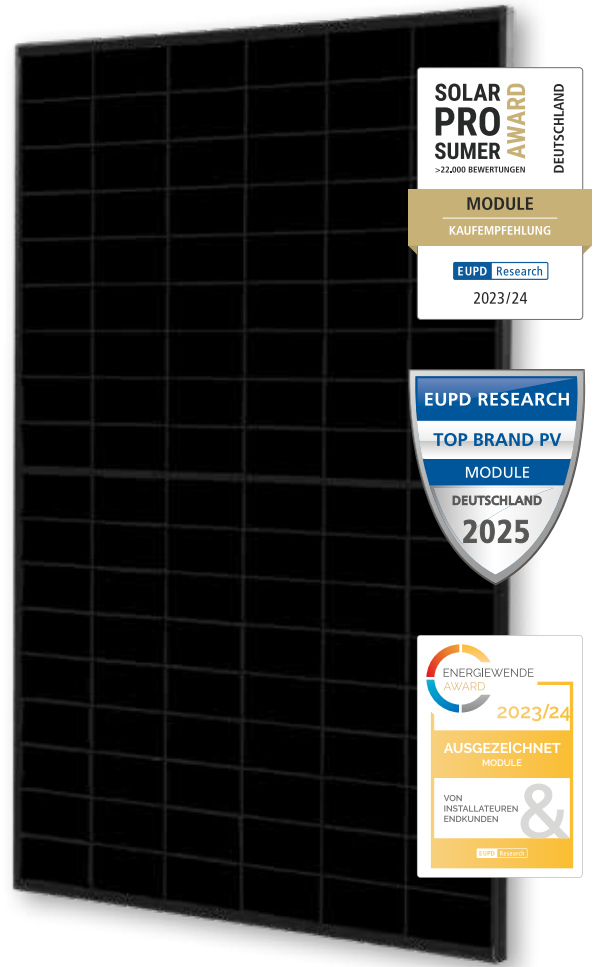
SOLAR PRO SUMER AWARD
>22.000 BEWERTUNGEN
DEUTSCHLAND
MODULE
KAUFEMPFEHLUNG
EUPD Research
2023/24

EUPD RESEARCH
TOP BRAND PV
MODULE
DEUTSCHLAND
2025

ENERGIEWENDE
AWARD
2023/24
AUSGEZEICHNET
MODULE
VON
INSTALLATEUREN
ENDKUNDEN
&
EUPD Research